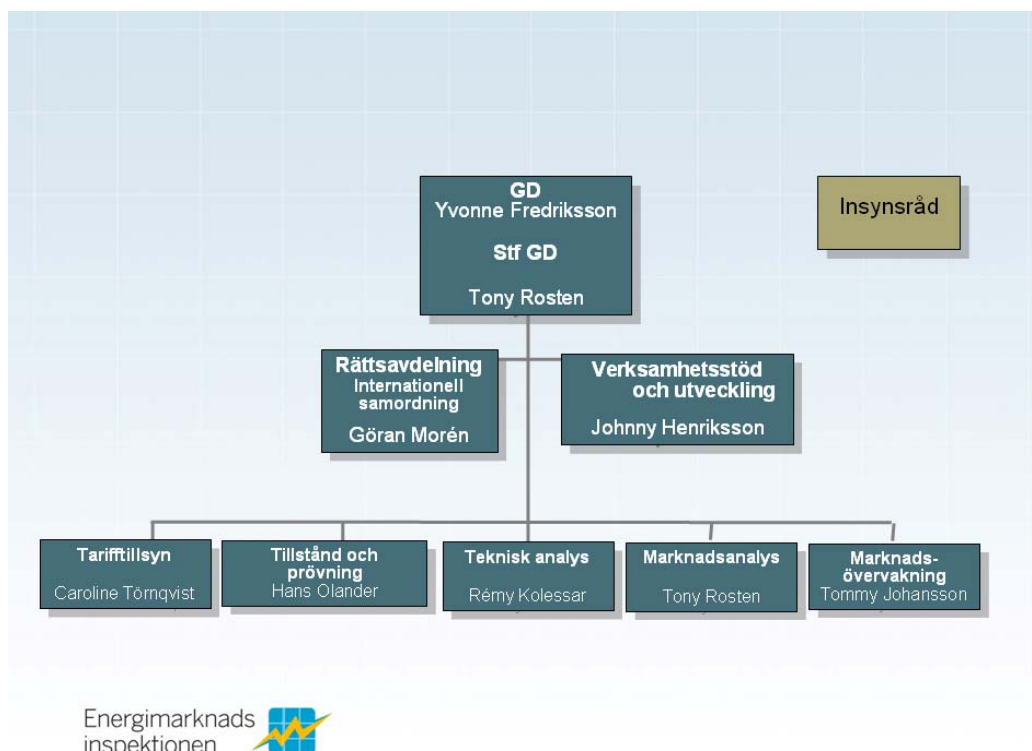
GD
Yvonne Fredriksson

Stf GD

Tony Rosten

Insynsråd

Rättsavdelning
Internationell samordning
Göran Morén

Verksamhetsstöd och utveckling
Johnny Henriksson

Tarifftillsyn
Caroline Törnqvist

Tillstånd och prövning
Hans Olander

Teknisk analys
Rémy Kolessar

Marknadsanalys
Tony Rosten

Marknadsövervakning
Tommy Johansson

Energimarknads inspektionen